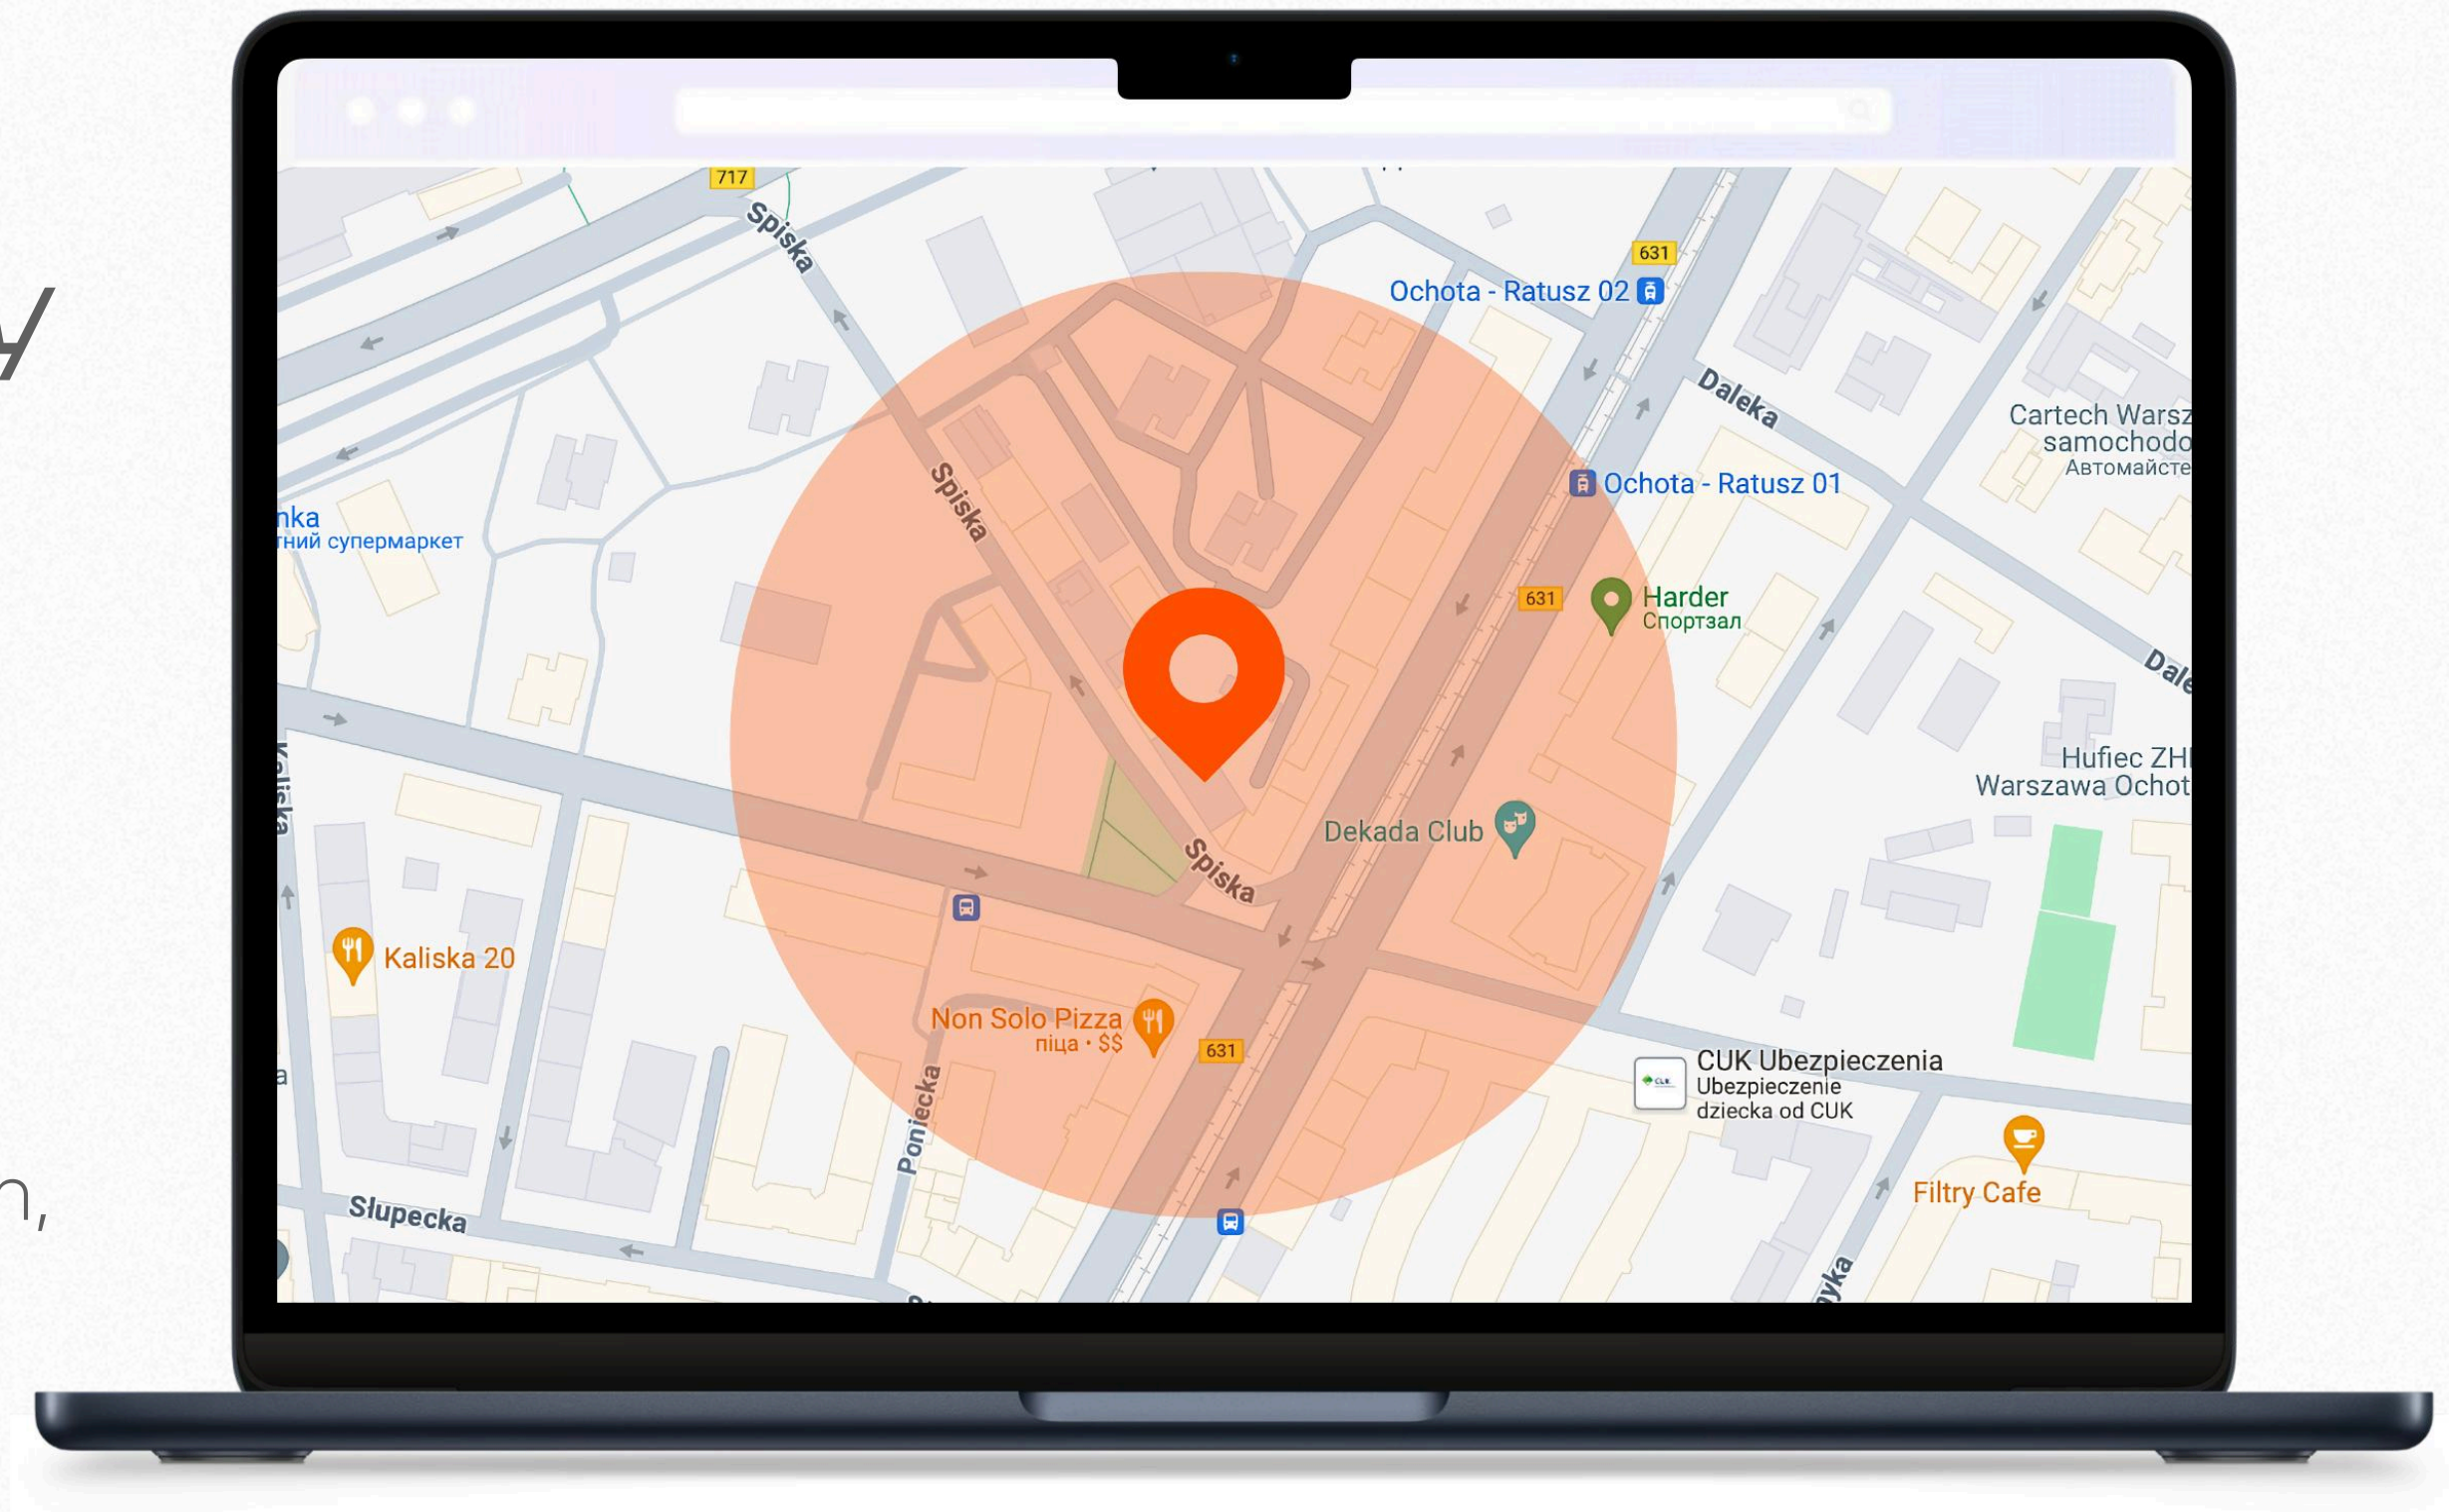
717
Spiska
631
Ochota - Ratusz 02
Daleka
Cartech Warsz
samochodo
Автомайсте
nka
тний супермаркет
Spiska
Ochota - Ratusz 01
631
Harder
Спортзал
Dale
Hufiec ZH
Warszawa Ochot
Kaliska
Dekada Club
Spiska
Kaliska 20
Non Solo Pizza
піца · $$
631
Poniecka
CUK Ubezpieczenia
Ubezpieczenie
dziecka od CUK
Filtry Cafe
Słupecka
yka